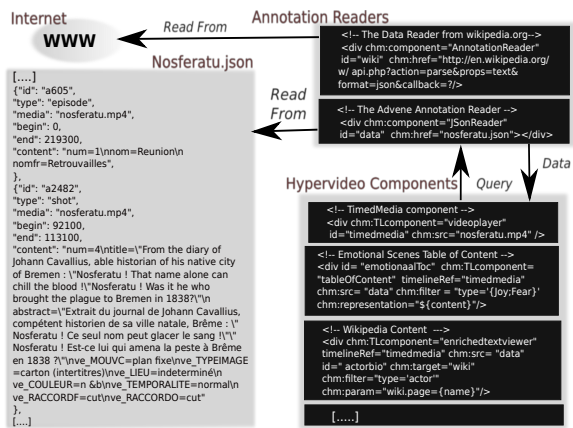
Internet

WWW

Read From

Annotation Readers

<!-- The Data Reader from wikipedia.org--> <div chm:component="AnnotationReader" id="wiki" chm:href="http://en.wikipedia.org/w/ api.php?action=parse&props=text& format=json&callback=?/>

Nosferatu.json

[....]
{"id": "a605",
"type": "episode",
"media": "nosferatu.mp4",
"begin": 0,
"end": 219300,
"content": "num=1\nnom=Reunion\n nomfr=Retrouvailles",
},
{"id": "a2482",
"type": "shot",
"media": "nosferatu.mp4",
"begin": 92100,
"end": 113100,
"content": "num=4\ntitle=\"From the diary of Johann Cavallius, able historian of his native city of Bremen : \"Nosferatu ! That name alone can chill the blood !\"Nosferatu ! Was it he who brought the plague to Bremen in 1838?\"\n abstract=\"Extrait du journal de Johann Cavallius, compétent historien de sa ville natale, Brême : \" Nosferatu ! Ce seul nom peut glacer le sang !\"\" Nosferatu ! Est-ce lui qui amena la peste à Brême en 1838 ?\"\nve_MOUVC=plan fixe\nve_TYPEIMAGE =carton (intertitres)\nve_LIEU=indeterminé\n ve_COULEUR=n &b\nve_TEMPORALITE=normal\n ve_RACCORDF=cut\nve_RACCORDO=cut"
},
[....]

Read From

<!-- The Advene Annotation Reader --> <div chm:component="JSonReader" id="data" chm:href="nosferatu.json"></div>

Data

Hypervideo Components

Query

<!-- TimedMedia component --> <div chm:TLcomponent="videoplayer" id="timedmedia" chm:src="nosferatu.mp4" />

<!-- Emotional Scenes Table of Content --> <div id= "emotionalToc" chm:TLcomponent= "tableOfContent" timelineRef="timedmedia" chm:src= "data" chm:filter = "type='{Joy:Fear}' chm:representation="${content}"/>

<!-- Wikipedia Content ---> <div chm:TLcomponent="enrichedtextviewer" timelineRef="timedmedia" chm:src= "data" id= " actorbio" chm:target="wiki" chm:filter="type='actor'" chm:param="wiki.page={name}"/>

[.....]